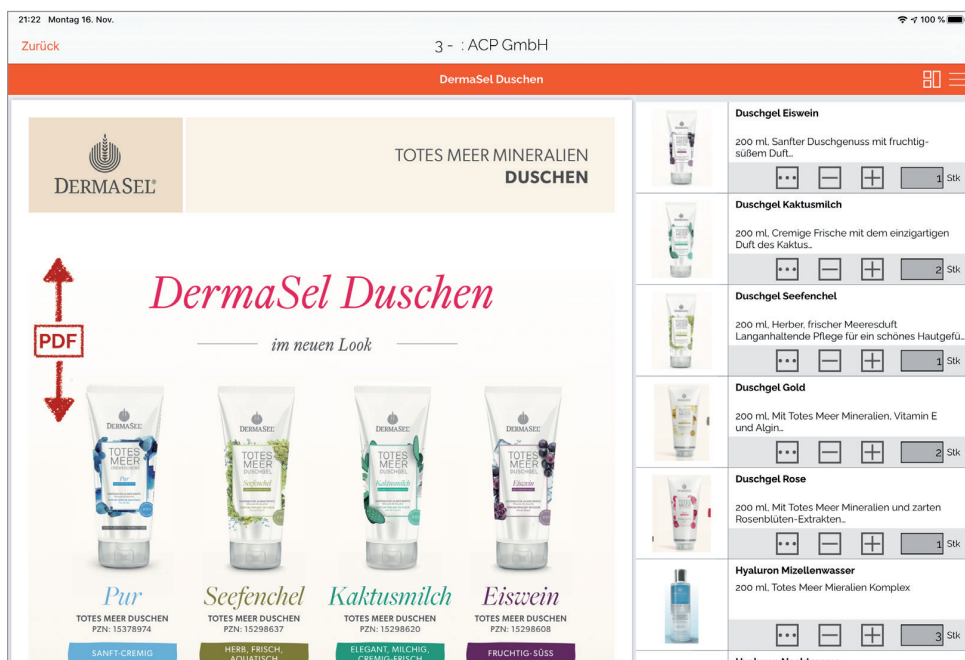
21:22 Montag 16. Nov.

100 %

Zurück

3 - : ACP GmbH

DermaSel Duschen

DERMASEL

TOTES MEER MINERALIEN
DUSCHEN

DermaSel Duschen

im neuen Look

PDF

DERMASEL TOTES MEER DUSCHGEL Pur

DERMASEL TOTES MEER DUSCHGEL Seefenchel

DERMASEL TOTES MEER DUSCHGEL Kaktusmilch

DERMASEL TOTES MEER DUSCHGEL Eiswein

Pur
TOTES MEER DUSCHEN
PZN: 15378974
SANFT-CREMIG

Seefenchel
TOTES MEER DUSCHEN
PZN: 15298637
HERB, FRISCH, AQUATISCH

Kaktusmilch
TOTES MEER DUSCHEN
PZN: 15298620
ELEGANT, MILCHIG, CREMIG-FRISCH

Eiswein
TOTES MEER DUSCHEN
PZN: 15298608
FRUCHTIG-SÜSS

Duschgel Eiswein
200 ml, Sanfter Duschgenuss mit fruchtig-süßem Duft...
1 Stk

Duschgel Kaktusmilch
200 ml, Cremige Frische mit dem einzigartigen Duft des Kaktus...
2 Stk

Duschgel Seefenchel
200 ml, Herber, frischer Meeresduft Langanhaltende Pflege für ein schönes Hautgefü...
1 Stk

Duschgel Gold
200 ml, Mit Totes Meer Mineralien, Vitamin E und Algin...
2 Stk

Duschgel Rose
200 ml, Mit Totes Meer Mineralien und zarten Rosenblüten-Extrakten...
1 Stk

Hyaluron Mizellenwasser
200 ml, Totes Meer Mieralien Komplex
3 Stk